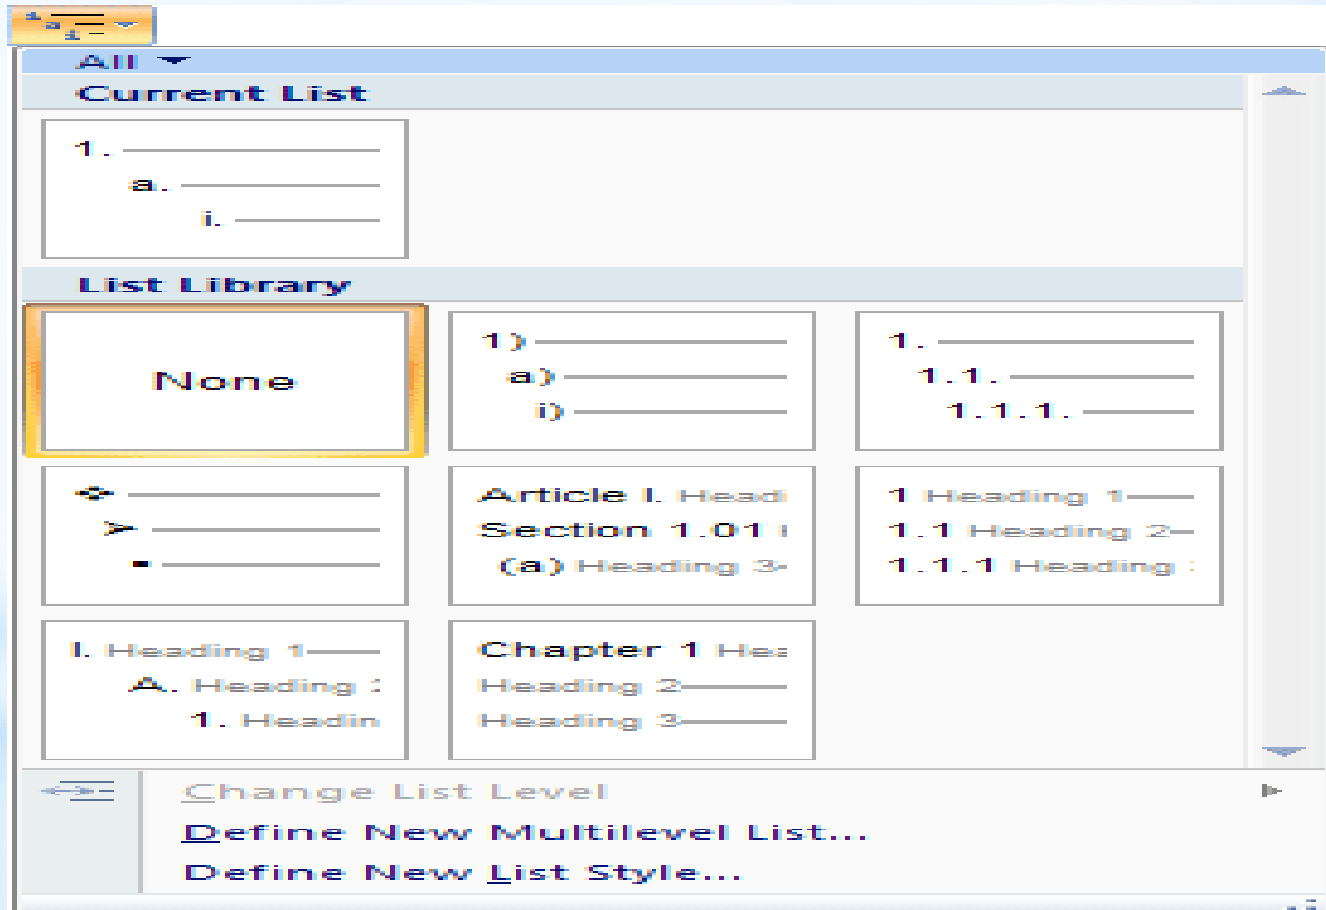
All

Current List

1.
a.
i.

List Library

None

1)
a)
i)

1.
1.1.
1.1.1.

❖
➢
▪

Article I. Headi
Section 1.01
(a) Heading 3

1 Heading 1
1.1 Heading 2
1.1.1 Heading

I. Heading 1
A. Heading
1. Headin

Chapter 1 Hea
Heading 2
Heading 3

Change List Level
Define New Multilevel List...
Define New List Style...